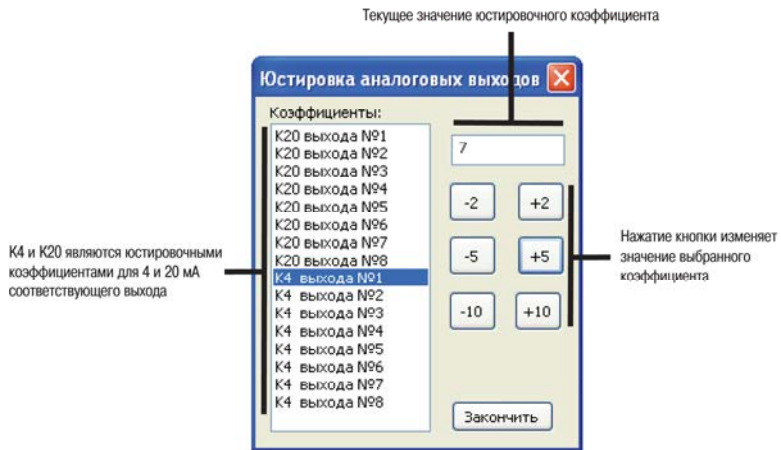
Текущее значение юстировочного коэффициента

Юстировка аналоговых выходов

Коэффициенты:

K20 выхода №1
K20 выхода №2
K20 выхода №3
K20 выхода №4
K20 выхода №5
K20 выхода №6
K20 выхода №7
K20 выхода №8
K4 выхода №1
K4 выхода №2
K4 выхода №3
K4 выхода №4
K4 выхода №5
K4 выхода №6
K4 выхода №7
K4 выхода №8

7

-2
+2
-5
+5
-10
+10

Закончить

К4 и К20 являются юстировочными коэффициентами для 4 и 20 мА соответствующего выхода

Нажатие кнопки изменяет значение выбранного коэффициента